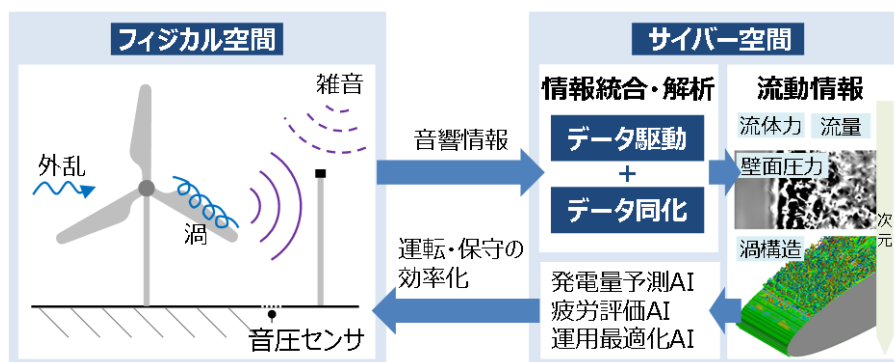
フィジカル空間

雑音

外乱

渦

音圧センサ

音響情報

運転・保守の効率化

サイバー空間

情報統合・解析

データ駆動

+

データ同化

流動情報

流体力 流量

壁面圧力

渦構造

次元

発電量予測AI
疲労評価AI
運用最適化AI